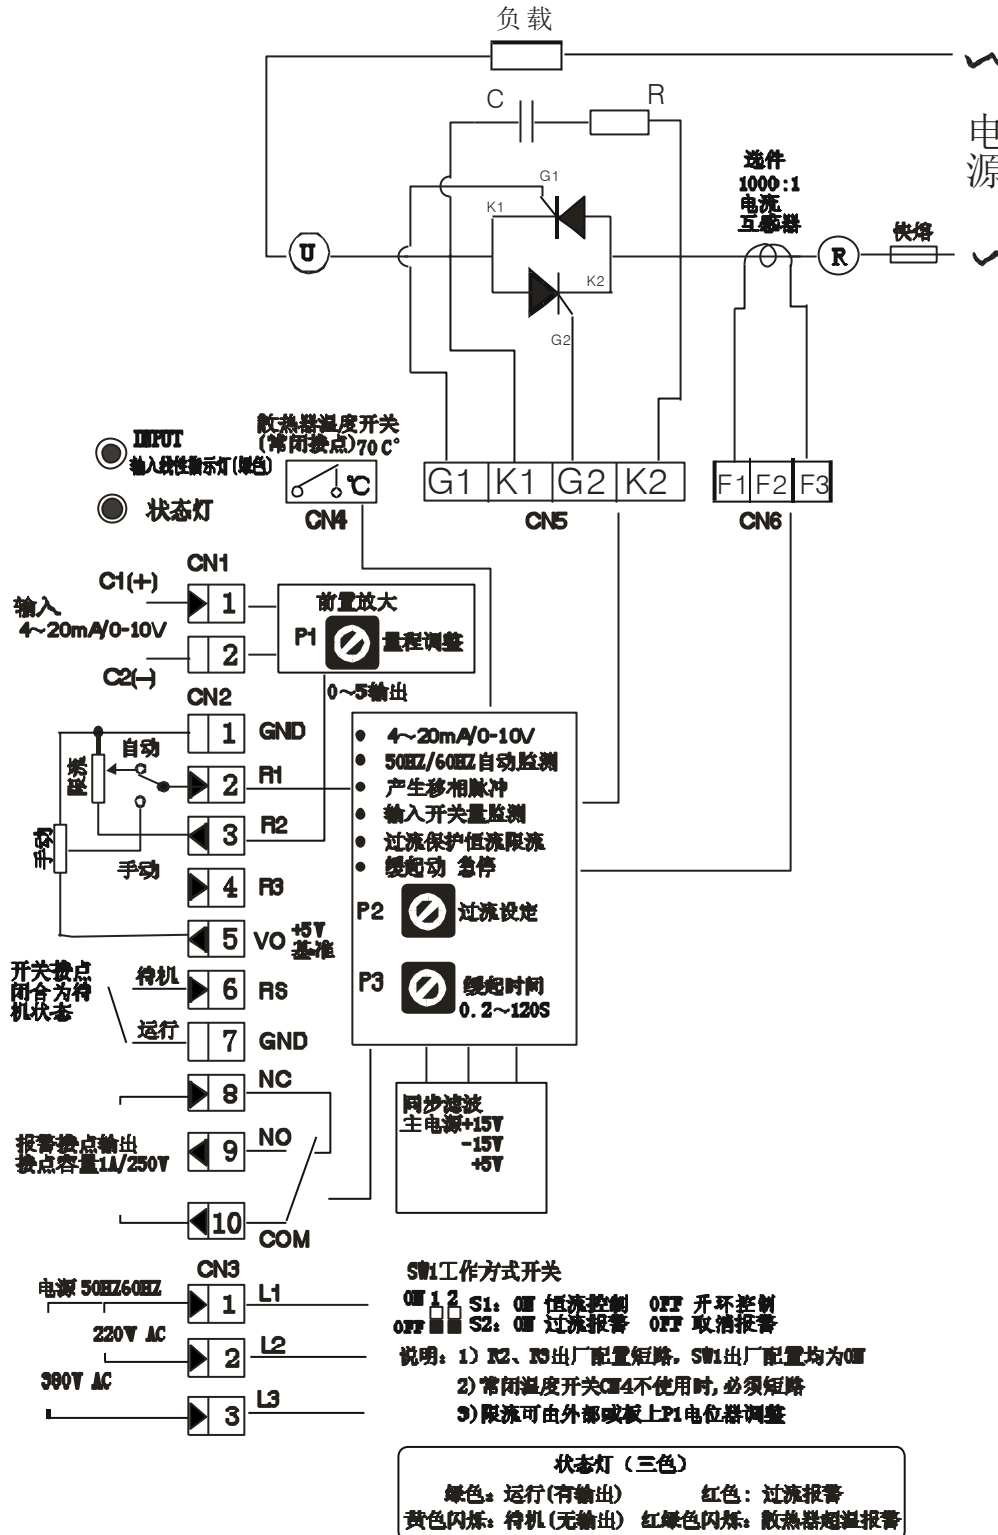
负载

C R

电源

选件 1000:1 电流 互感器

G1 K1 K2 G2

U R 快熔

INPUT 输入线性指示灯(绿色)

状态灯

散热器温度开关 (常闭接点)70 C°

℃

CN4

G1 K1 G2 K2

CN5

F1 F2 F3

CN6

CN1

C1(+)

输入 4~20mA/0-10V

1

2

C2(-)

前置放大

P1 量程调整

0~5输出

CN2

1 GND

自动

限流

2 R1

3 R2

手动

手动

4 R3

5 VO +5V 基准

开关接点闭合为待机状态

待机

6 RS

运行

7 GND

4~20mA/0-10V
50HZ/60HZ自动监测
产生移相脉冲
输入开关量监测
过流保护恒流限流
缓起动 急停

P2 过流设定

P3 缓起时间 0.2~120S

8 NC

报警接点输出 接点容量1A/250V

9 NO

同步滤波 主电源+15V -15V +5V

10 COM

CN3

电源 50HZ60HZ

1 L1

220V AC

2 L2

380V AC

3 L3

SW1工作方式开关

ON 1 2 OFF

S1: ON 恒流控制 OFF 开环控制
S2: ON 过流报警 OFF 取消报警

说明: 1) R2、R3出厂配置短路, SW1出厂配置均为ON
2)常闭温度开关CN4不使用时,必须短路
3)限流可由外部或板上P1电位器调整

状态灯(三色)
绿色: 运行(有输出) 红色: 过流报警
黄色闪烁: 待机(无输出) 红绿色闪烁: 散热器超温报警